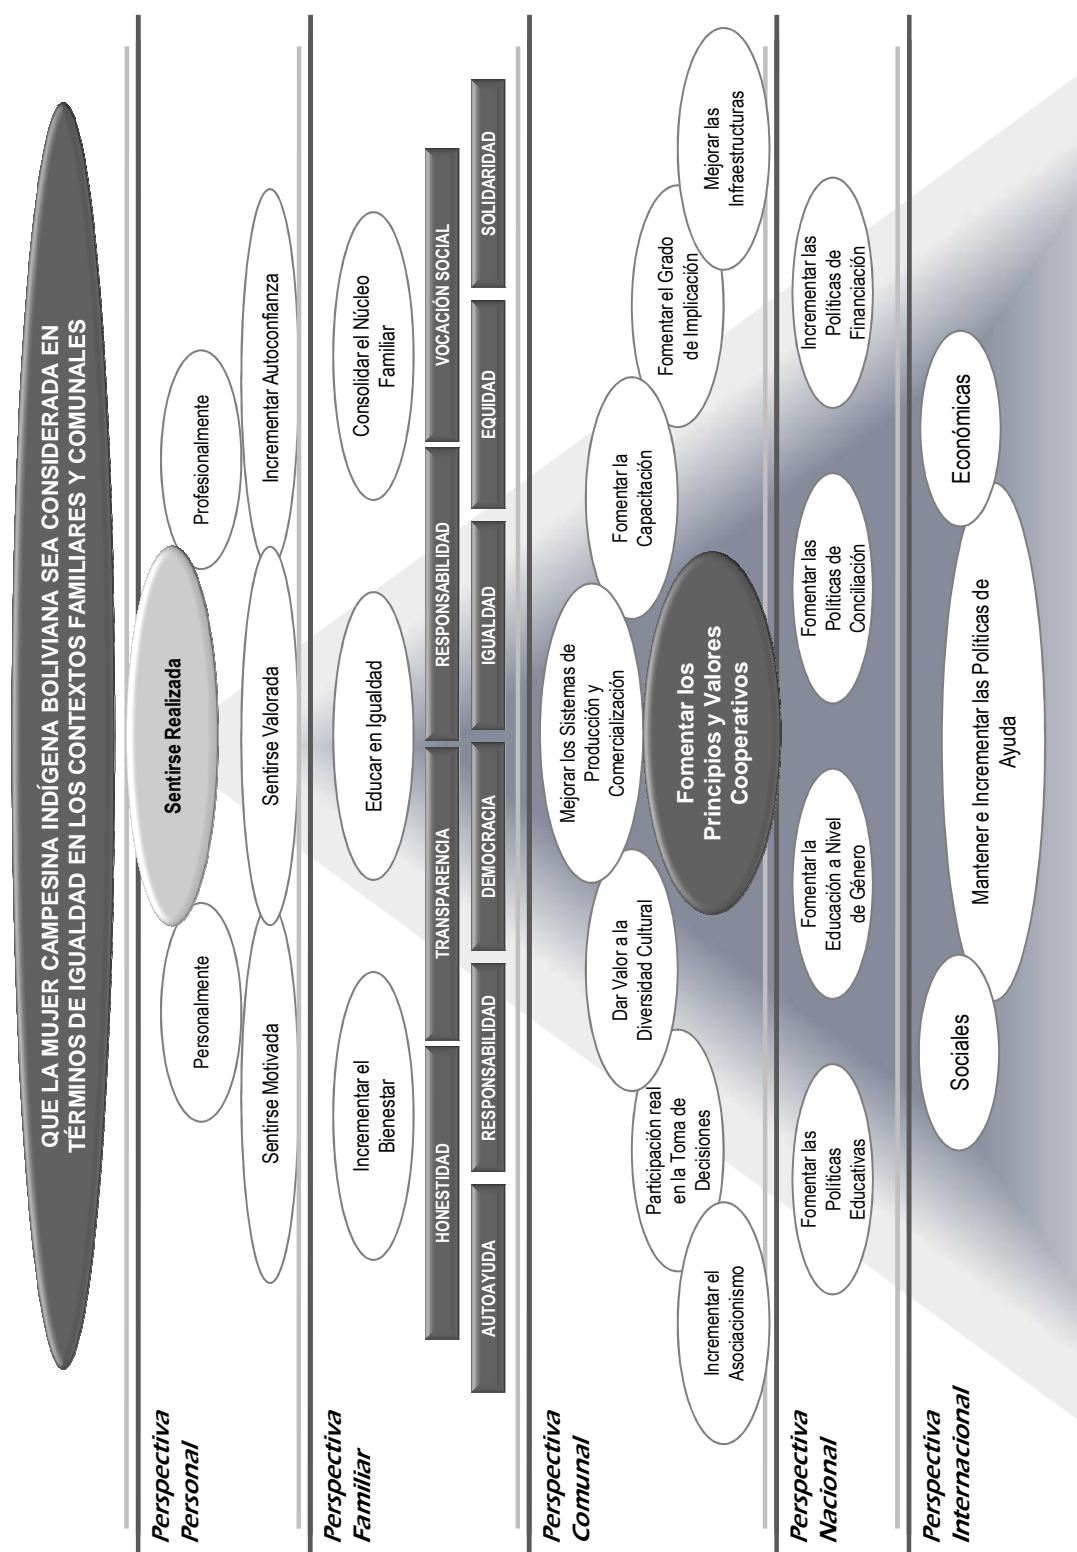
QUE LA MUJER CAMPESINA INDÍGENA BOLIVIANA SEA CONSIDERADA EN TÉRMINOS DE IGUALDAD EN LOS CONTEXTOS FAMILIARES Y COMUNALES

Perspectiva Personal

Sentirse Realizada

Personalmente

Profesionalmente

Sentirse Motivada

Sentirse Valorada

Incrementar Autoconfianza

Perspectiva Familiar

Incrementar el Bienestar

Educar en Igualdad

Consolidar el Núcleo Familiar

HONESTIDAD

TRANSPARENCIA

RESPONSABILIDAD

VOCACIÓN SOCIAL

AUTOAYUDA

RESPONSABILIDAD

DEMOCRACIA

IGUALDAD

EQUIDAD

SOLIDARIDAD

Perspectiva Comunal

Incrementar el Asociacionismo

Participación real en la Toma de Decisiones

Dar Valor a la Diversidad Cultural

Mejorar los Sistemas de Producción y Comercialización

Fomentar los Principios y Valores Cooperativos

Fomentar la Capacitación

Fomentar el Grado de Implicación

Mejorar las Infraestructuras

Perspectiva Nacional

Fomentar las Políticas Educativas

Fomentar la Educación a Nivel de Género

Fomentar las Políticas de Conciliación

Incrementar las Políticas de Financiación

Perspectiva Internacional

Sociales

Mantener e Incrementar las Políticas de Ayuda

Económicas